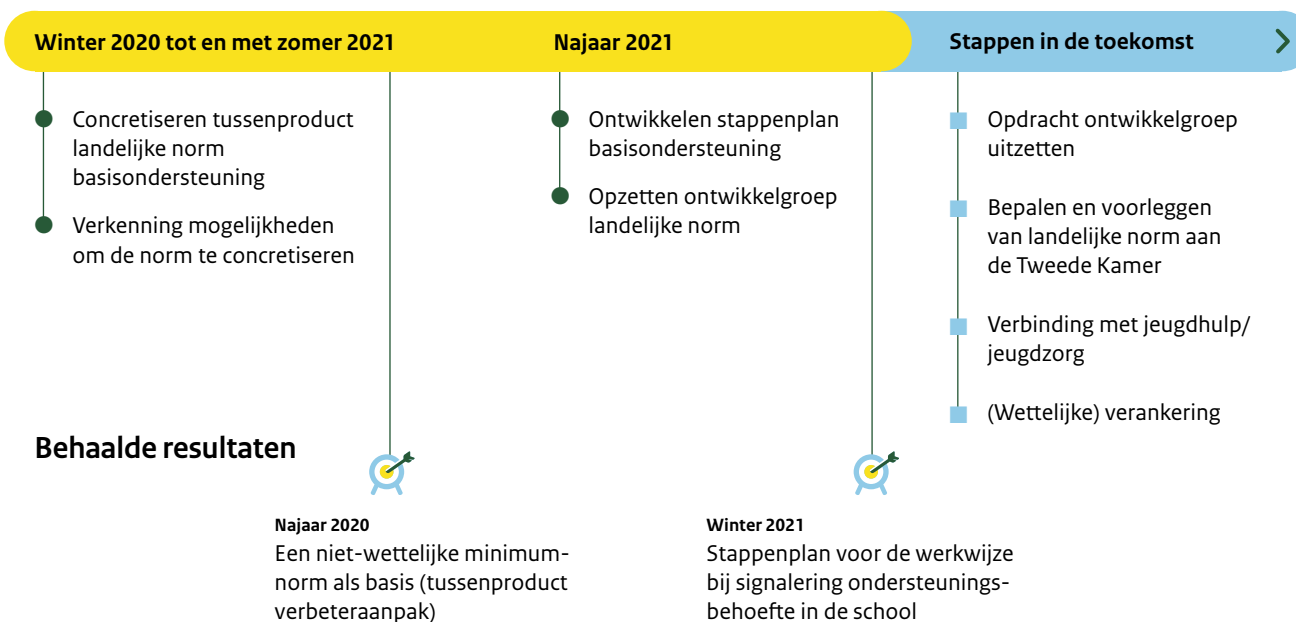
Winter 2020 tot en met zomer 2021

Najaar 2021

Stappen in de toekomst

Concretiseren tussenproduct landelijke norm basisondersteuning

Verkenning mogelijkheden om de norm te concretiseren

Ontwikkelen stappenplan basisondersteuning

Opzetten ontwikkelgroep landelijke norm

Opdracht ontwikkelgroep uitzetten

Bepalen en voorleggen van landelijke norm aan de Tweede Kamer

Verbinding met jeugdhulp/ jeugdzorg

(Wettelijke) verankering

Behaalde resultaten

Najaar 2020
Een niet-wettelijke minimumnorm als basis (tussenproduct verbeteraanpak)

Winter 2021
Stappenplan voor de werkwijze bij signalering ondersteuningsbehoefte in de school